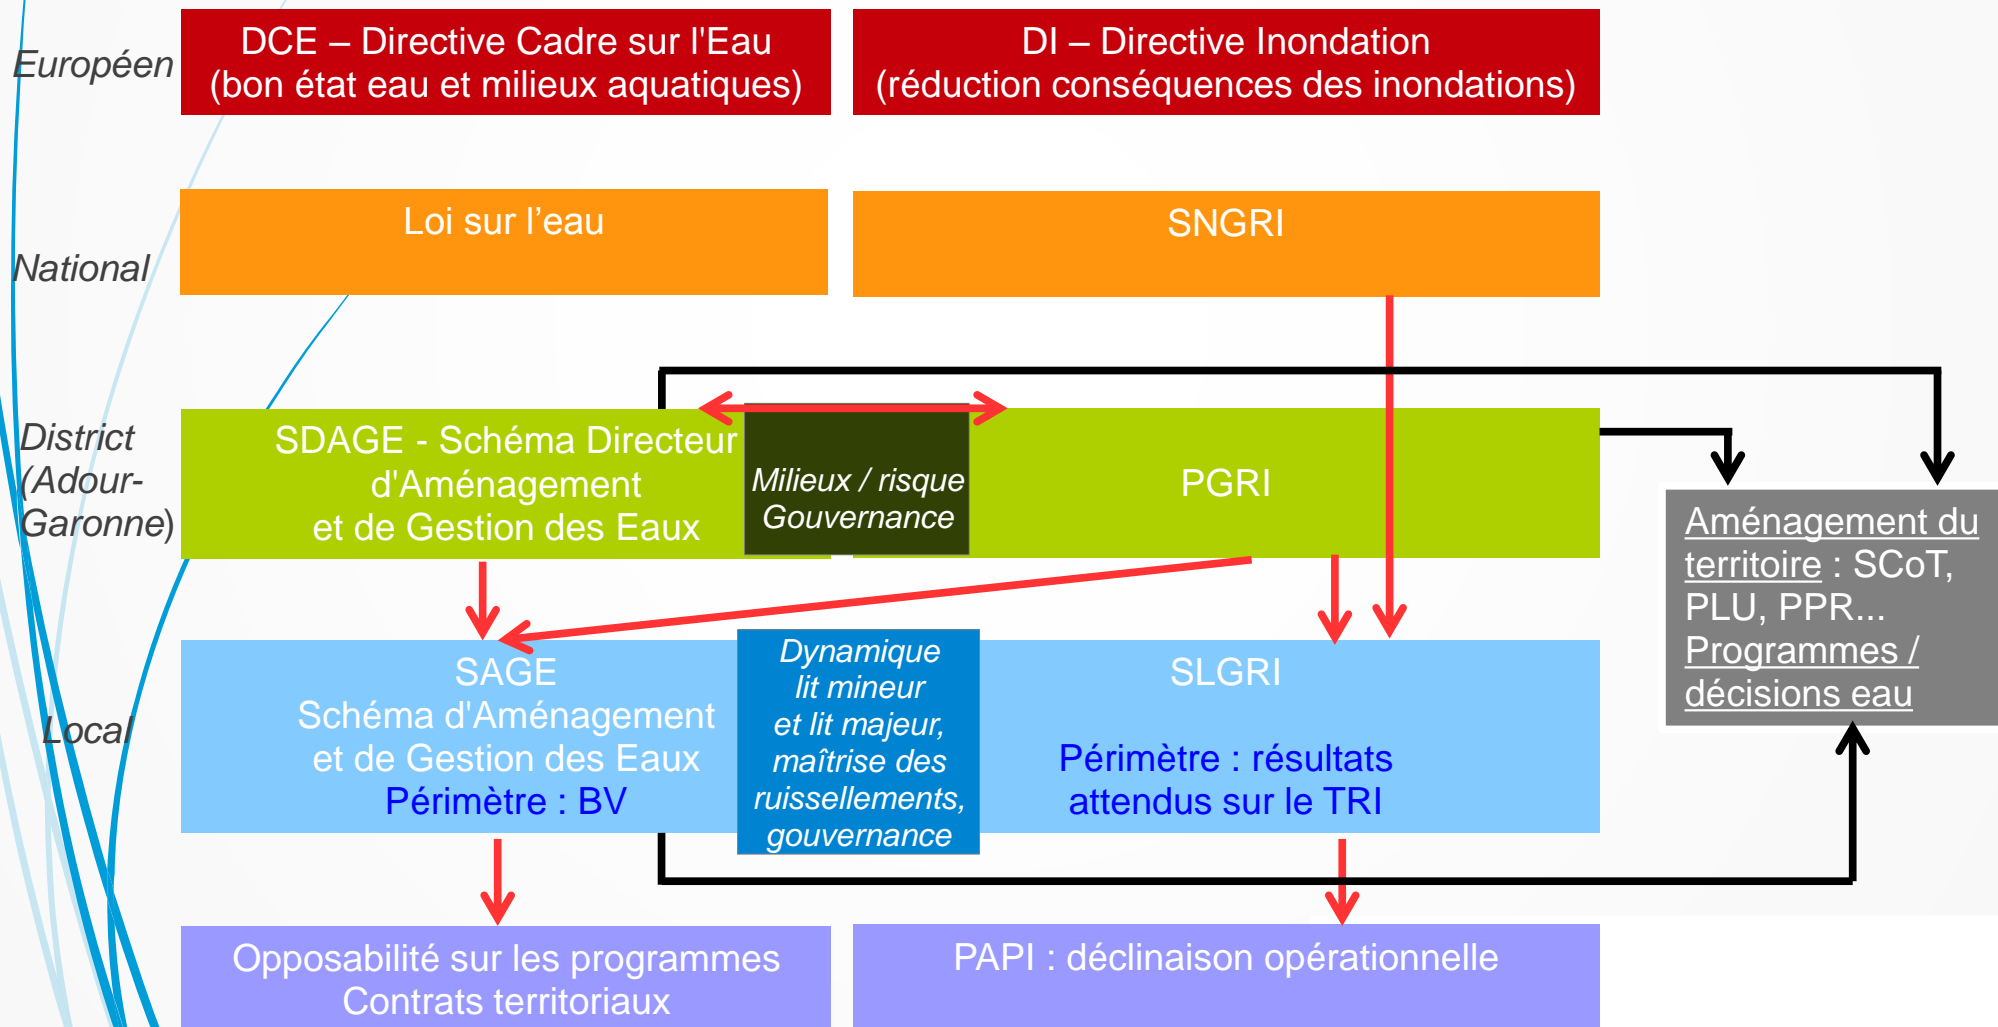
Européen

DCE – Directive Cadre sur l'Eau
(bon état eau et milieux aquatiques)

DI – Directive Inondation
(réduction conséquences des inondations)

National

Loi sur l’eau

SNGRI

District (Adour-Garonne)

SDAGE - Schéma Directeur d'Aménagement et de Gestion des Eaux

Milieux / risque
Gouvernance

PGRI

Aménagement du territoire : SCoT, PLU, PPR...
Programmes / décisions eau

Local

SAGE
Schéma d'Aménagement et de Gestion des Eaux
Périmètre : BV

Dynamique lit mineur et lit majeur, maîtrise des ruissellements, gouvernance

SLGRI

Périmètre : résultats attendus sur le TRI

Opposabilité sur les programmes
Contrats territoriaux

PAPI : déclinaison opérationnelle